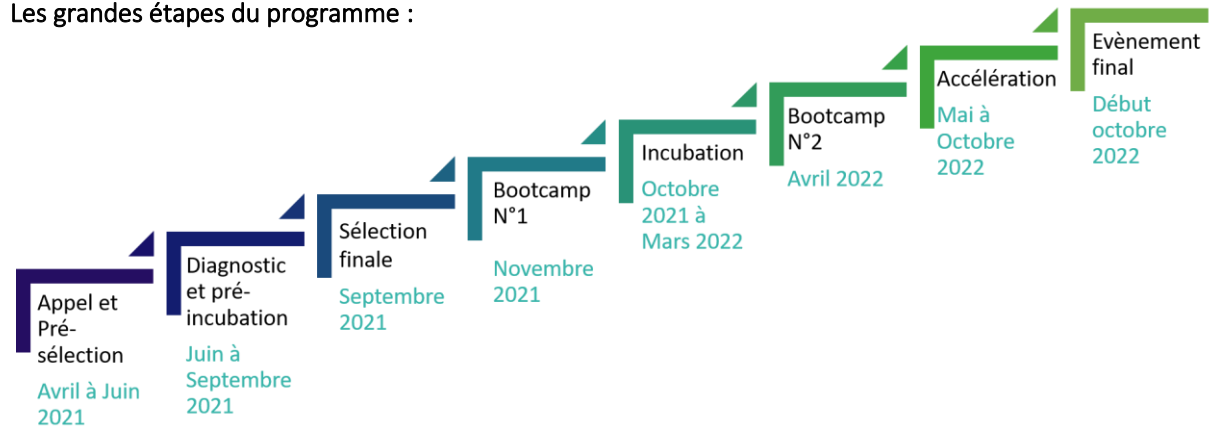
Les grandes étapes du programme :

Appel et Pré-sélection
Avril à Juin 2021

Diagnostic et pré-incubation
Juin à Septembre 2021

Sélection finale
Septembre 2021

Bootcamp N°1
Novembre 2021

Incubation
Octobre 2021 à Mars 2022

Bootcamp N°2
Avril 2022

Accélération
Mai à Octobre 2022

Evènement final
Début octobre 2022